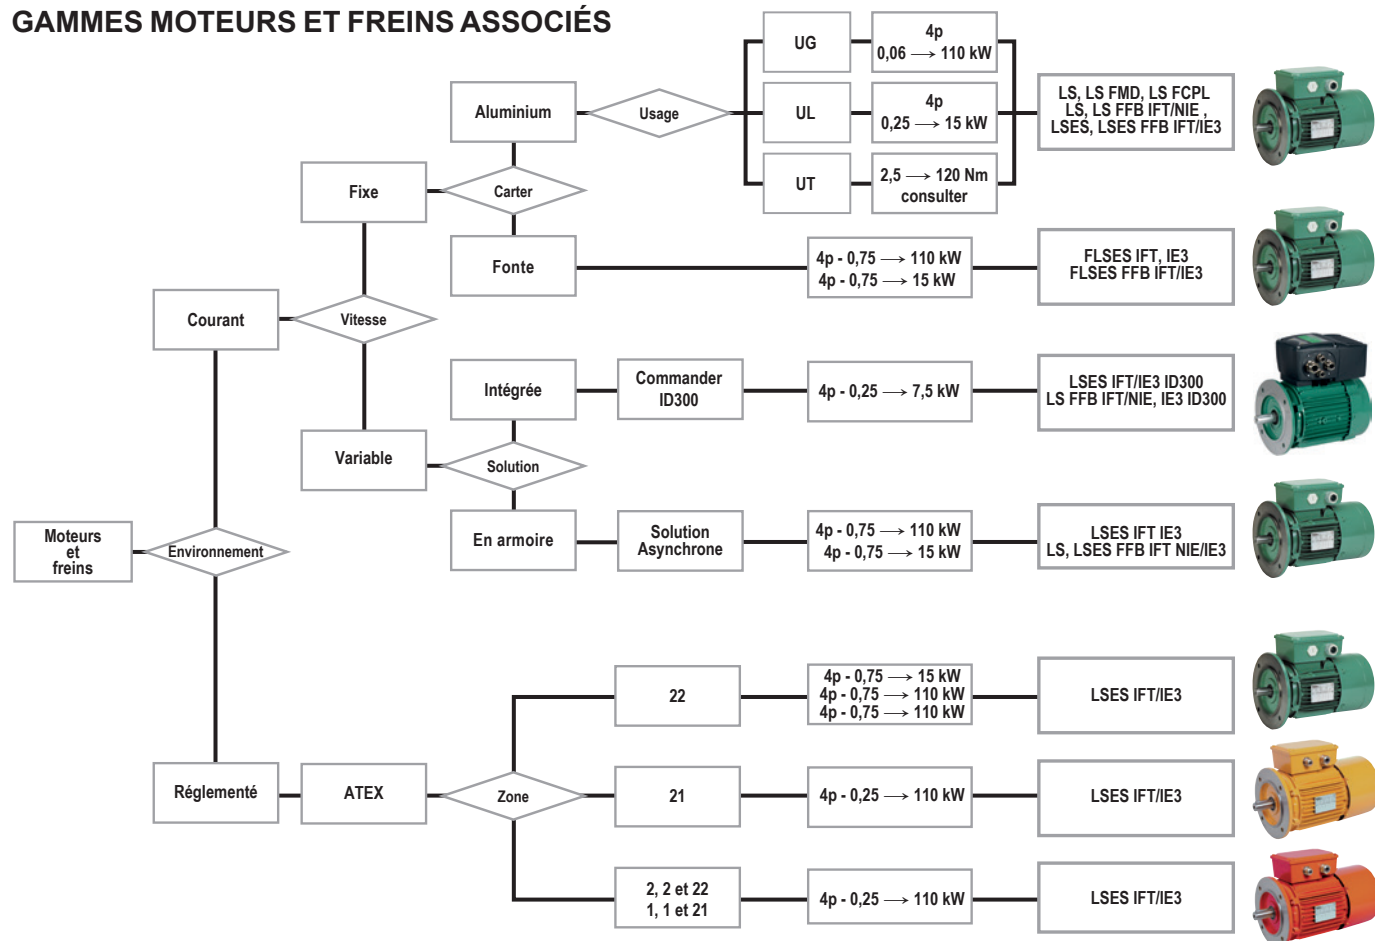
GAMMES MOTEURS ET FREINS ASSOCIÉS

Moteurs et freins

Environnement

Courant

Vitesse

Fixe

Carter

Aluminium

Usage

UG

4p
0,06 $\longrightarrow$ 110 kW

UL

4p
0,25 $\longrightarrow$ 15 kW

UT

2,5 $\longrightarrow$ 120 Nm
consulter

LS, LS FMD, LS FCPL
LS, LS FFB IFT/NIE ,
LSES, LSES FFB IFT/IE3

Fonte

4p - 0,75 $\longrightarrow$ 110 kW
4p - 0,75 $\longrightarrow$ 15 kW

FLSES IFT, IE3
FLSES FFB IFT/IE3

Variable

Solution

Intégrée

Commander ID300

4p - 0,25 $\longrightarrow$ 7,5 kW

LSES IFT/IE3 ID300
LS FFB IFT/NIE, IE3 ID300

En armoire

Solution Asynchrone

4p - 0,75 $\longrightarrow$ 110 kW
4p - 0,75 $\longrightarrow$ 15 kW

LSES IFT IE3
LS, LSES FFB IFT NIE/IE3

Réglementé

ATEX

Zone

22

4p - 0,75 $\longrightarrow$ 15 kW
4p - 0,75 $\longrightarrow$ 110 kW
4p - 0,75 $\longrightarrow$ 110 kW

LSES IFT/IE3

21

4p - 0,25 $\longrightarrow$ 110 kW

LSES IFT/IE3

2, 2 et 22
1, 1 et 21

4p - 0,25 $\longrightarrow$ 110 kW

LSES IFT/IE3